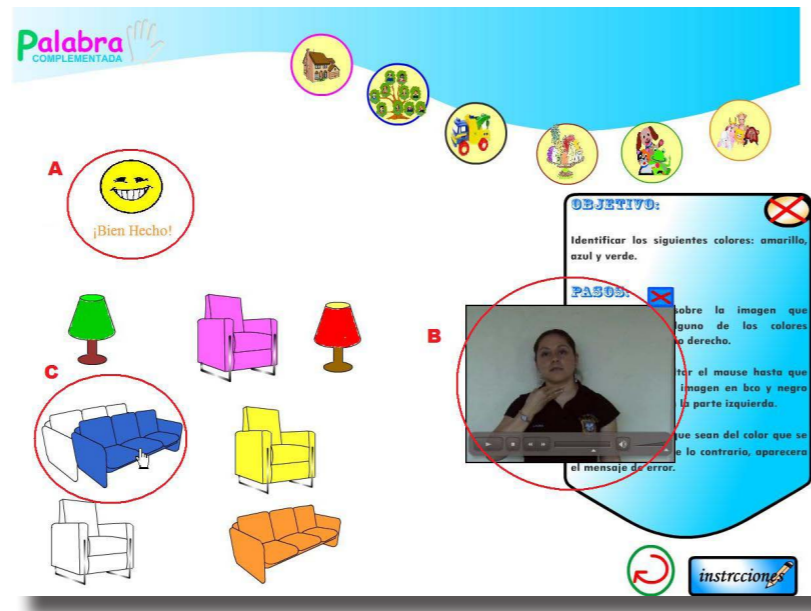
Palabra
COMPLEMENTADA

A

¡Bien Hecho!

C

B

OBJETIVO:

Identificar los siguientes colores: amarillo, azul y verde.

PASOS:

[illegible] sobre la imagen que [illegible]guno de los colores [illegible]o derecho.

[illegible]tar el mouse hasta que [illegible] imagen en bco y negro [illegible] la parte izquierda.

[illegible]que sean del color que se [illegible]e lo contrario, aparecera el mensaje de error.

instrcciones